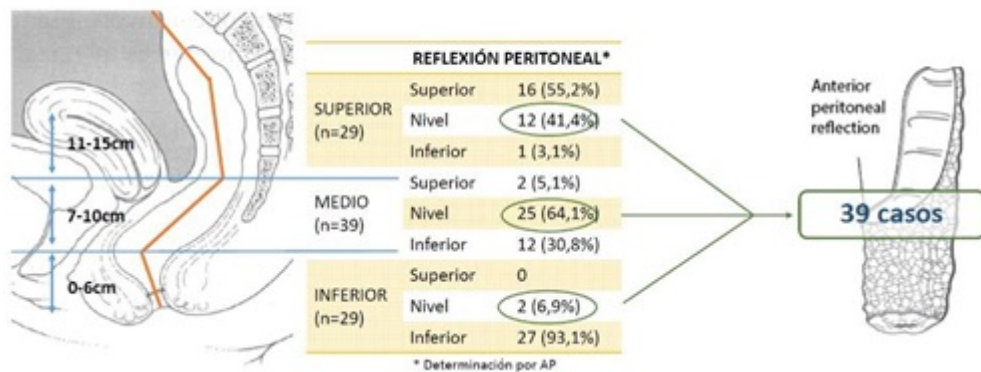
11-15cm

7-10cm

0-6cm

| | REFLEXIÓN PERITONEAL* | |
|---|---|---|
| SUPERIOR (n=29) | Superior | 16 (55,2%) |
| | Nivel | 12 (41,4%) |
| | Inferior | 1 (3,1%) |
| MEDIO (n=39) | Superior | 2 (5,1%) |
| | Nivel | 25 (64,1%) |
| | Inferior | 12 (30,8%) |
| INFERIOR (n=29) | Superior | 0 |
| | Nivel | 2 (6,9%) |
| | Inferior | 27 (93,1%) |

* Determinación por AP

Anterior peritoneal reflection

39 casos